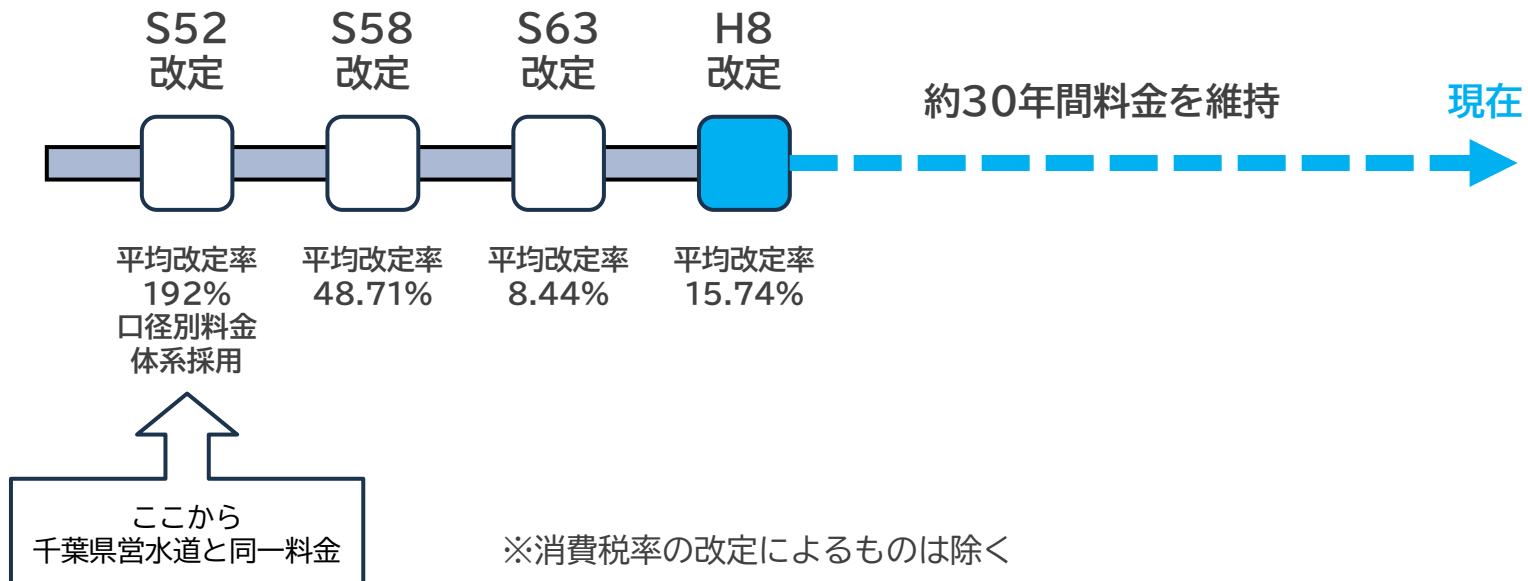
S52
改定

S58
改定

S63
改定

H8
改定

約30年間料金を維持

現在

平均改定率
192%
口径別料金
体系採用

平均改定率
48.71%

平均改定率
8.44%

平均改定率
15.74%

ここから
千葉県営水道と同一料金

※消費税率の改定によるものは除く